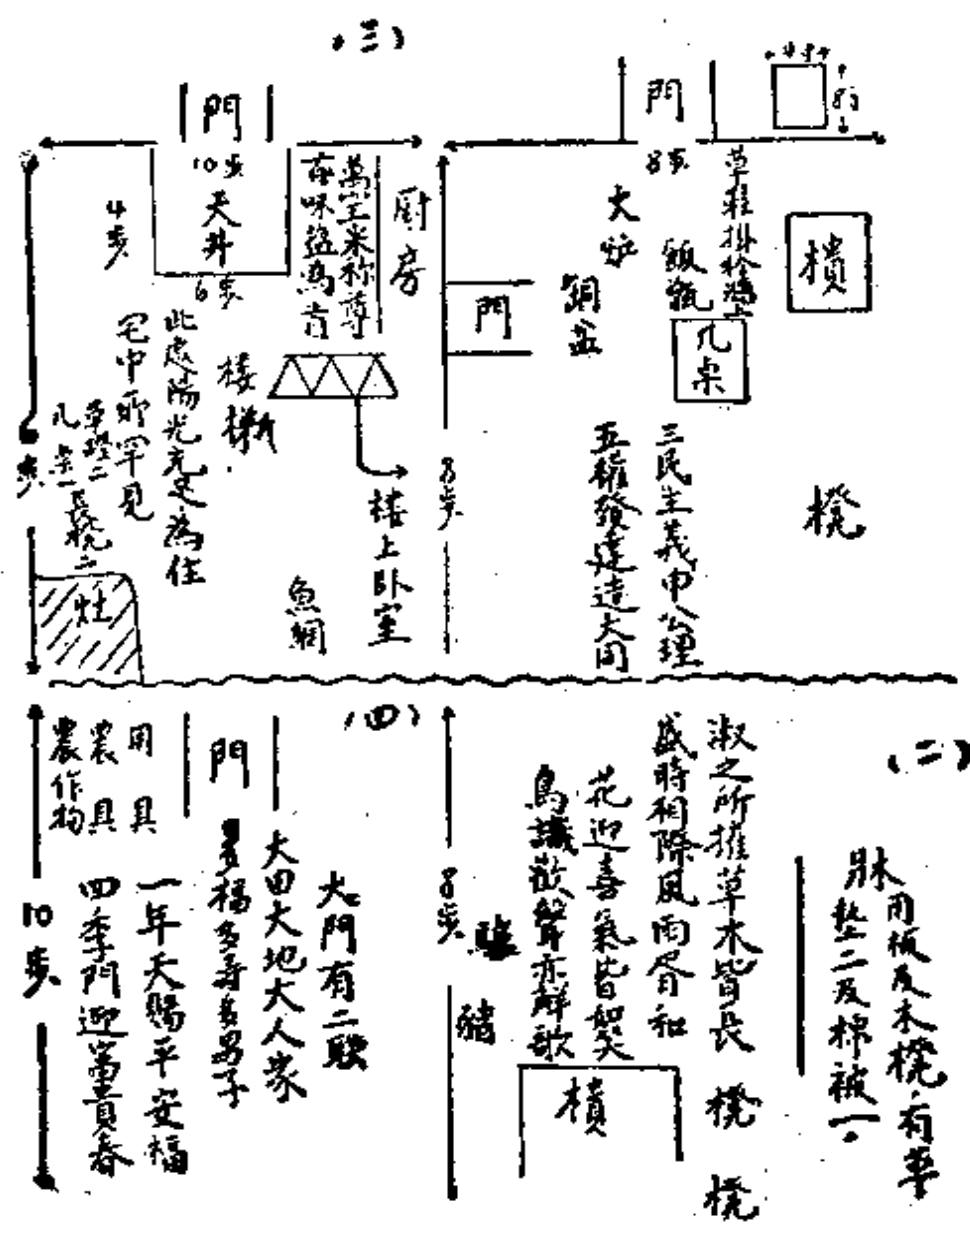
（三）

門

10步

天井

4步

6步

萬空米称尊

百味盐為首

厨房

此處陽光充足為住

宅中所罕見

桌壹二

几桌二長櫈二

樓梯

樓上卧室

魚網

灶

10步

門

8步

大灶

銅盆

飯甑

草鞋掛桅上

几桌

橫

門

8步

三民主義中心理

五權發達造大同

櫈

（四）

農作物

農具

用具

門

大門有二聯

大田大地大人家

貴福多壽多男子

一年天賜平安福

四季門迎富貴春

10步

8步

豬

（二）

淑之所推草木皆長

盛時相際風雨皆和

花迎喜氣皆知笑

鳥識歡聲亦解歌

橫

櫈

櫈

牀用板及木櫈，有草墊二及棉被一。